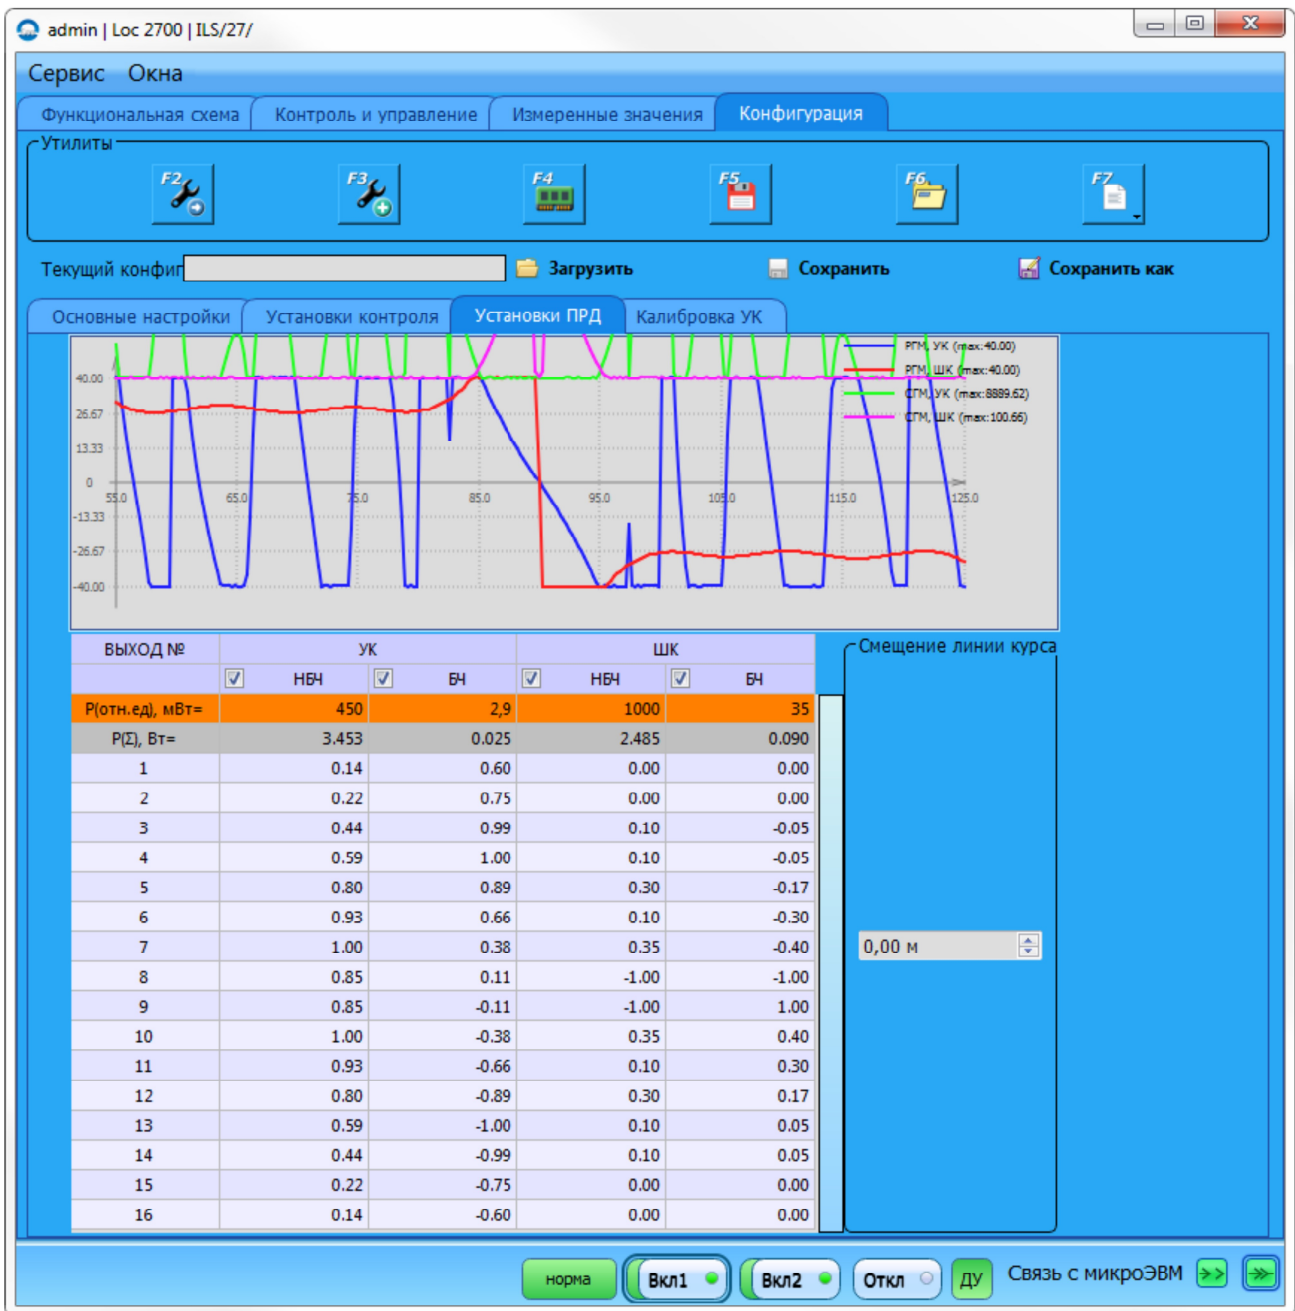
admin | Loc 2700 | ILS/27/

Сервис Окна

Функциональная схема | Контроль и управление | Измеренные значения | Конфигурация

Утилиты

F2 F3 F4 F5 F6 F7

Текущий конфиг

Загрузить Сохранить Сохранить как

Основные настройки | Установки контроля | Установки ПРД | Калибровка УК

РГМ, УК (max:40.00)
РГМ, ШК (max:40.00)
СГМ, УК (max:8889.62)
СГМ, ШК (max:100.66)

40.00
26.67
13.33
0
-13.33
-26.67
-40.00

55.0 65.0 75.0 85.0 95.0 105.0 115.0 125.0

| ВЫХОД № | УК | | ШК | |
|---|---|---|---|---|
| | НБЧ | БЧ | НБЧ | БЧ |
| P(отн.ед), мВт= | 450 | 2,9 | 1000 | 35 |
| P(Σ), Вт= | 3.453 | 0.025 | 2.485 | 0.090 |
| 1 | 0.14 | 0.60 | 0.00 | 0.00 |
| 2 | 0.22 | 0.75 | 0.00 | 0.00 |
| 3 | 0.44 | 0.99 | 0.10 | -0.05 |
| 4 | 0.59 | 1.00 | 0.10 | -0.05 |
| 5 | 0.80 | 0.89 | 0.30 | -0.17 |
| 6 | 0.93 | 0.66 | 0.10 | -0.30 |
| 7 | 1.00 | 0.38 | 0.35 | -0.40 |
| 8 | 0.85 | 0.11 | -1.00 | -1.00 |
| 9 | 0.85 | -0.11 | -1.00 | 1.00 |
| 10 | 1.00 | -0.38 | 0.35 | 0.40 |
| 11 | 0.93 | -0.66 | 0.10 | 0.30 |
| 12 | 0.80 | -0.89 | 0.30 | 0.17 |
| 13 | 0.59 | -1.00 | 0.10 | 0.05 |
| 14 | 0.44 | -0.99 | 0.10 | 0.05 |
| 15 | 0.22 | -0.75 | 0.00 | 0.00 |
| 16 | 0.14 | -0.60 | 0.00 | 0.00 |

Смещение линии курса

0,00 м

норма Вкл1 Вкл2 Откл ДУ Связь с микроЭВМ